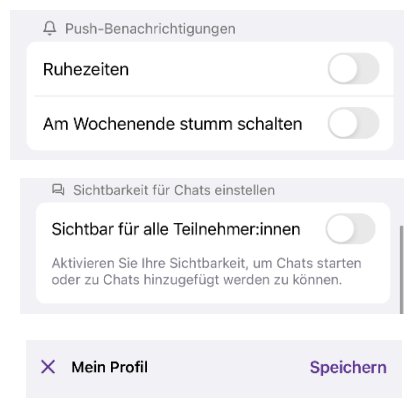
Push-Benachrichtigungen

Ruhezeiten

Am Wochenende stumm schalten

Sichtbarkeit für Chats einstellen

Sichtbar für alle Teilnehmer:innen

Aktivieren Sie Ihre Sichtbarkeit, um Chats starten oder zu Chats hinzugefügt werden zu können.

✕ Mein Profil

Speichern